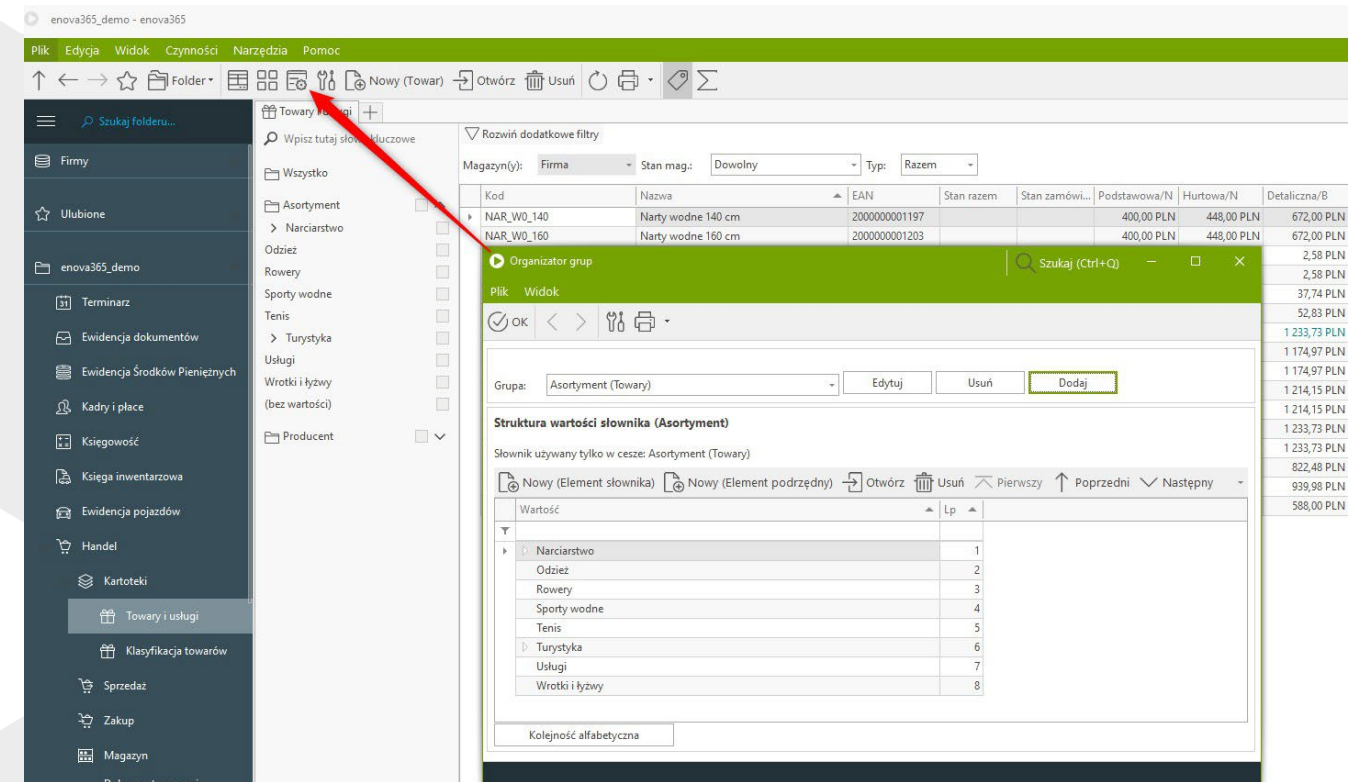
enova365_demo - enova365

Plik Edycja Widok Czynności Narzędzia Pomoc

Folder Nowy (Towar) Otwórz Usuń

Szukaj folderu...

Firmy

Ulubione

enova365_demo

Terminarz

Ewidencja dokumentów

Ewidencja Środków Pieniężnych

Kadry i płace

Księgowość

Księga inwentarzowa

Ewidencja pojazdów

Handel

Kartoteki

Towary i usługi

Klasyfikacja towarów

Sprzedaż

Zakup

Magazyn

Towary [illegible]gi

Wpisz tutaj słow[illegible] kluczowe

Wszystko

Asortyment

> Narciarstwo

Odzież

Rowery

Sporty wodne

Tenis

> Turystyka

Usługi

Wrotki i łyżwy

(bez wartości)

Producent

Rozwiń dodatkowe filtry

Magazyn(y): Firma Stan mag.: Dowolny Typ: Razem

| Kod | Nazwa | EAN | Stan razem | Stan zamówi... | Podstawowa/N | Hurtowa/N | Detaliczna/B |
|---|---|---|---|---|---|---|---|
| NAR_W0_140 | Narty wodne 140 cm | 2000000001197 | | | 400,00 PLN | 448,00 PLN | 672,00 PLN |
| NAR_W0_160 | Narty wodne 160 cm | 2000000001203 | | | 400,00 PLN | 448,00 PLN | 672,00 PLN |
| | | | | | | | 2,58 PLN |
| | | | | | | | 2,58 PLN |
| | | | | | | | 37,74 PLN |
| | | | | | | | 52,83 PLN |
| | | | | | | | 1 233,73 PLN |
| | | | | | | | 1 174,97 PLN |
| | | | | | | | 1 174,97 PLN |
| | | | | | | | 1 214,15 PLN |
| | | | | | | | 1 214,15 PLN |
| | | | | | | | 1 233,73 PLN |
| | | | | | | | 1 233,73 PLN |
| | | | | | | | 822,48 PLN |
| | | | | | | | 939,98 PLN |
| | | | | | | | 588,00 PLN |

Organizator grup

Szukaj (Ctrl+Q)

Plik Widok

OK

Grupa: Asortyment (Towary) Edytuj Usuń Dodaj

Struktura wartości słownika (Asortyment)

Słownik używany tylko w cesze: Asortyment (Towary)

Nowy (Element słownika) Nowy (Element podrzędny) Otwórz Usuń Pierwszy Poprzedni Następny

| Wartość | Lp |
|---|---|
| Narciarstwo | 1 |
| Odzież | 2 |
| Rowery | 3 |
| Sporty wodne | 4 |
| Tenis | 5 |
| Turystyka | 6 |
| Usługi | 7 |
| Wrotki i łyżwy | 8 |

Kolejność alfabetyczna